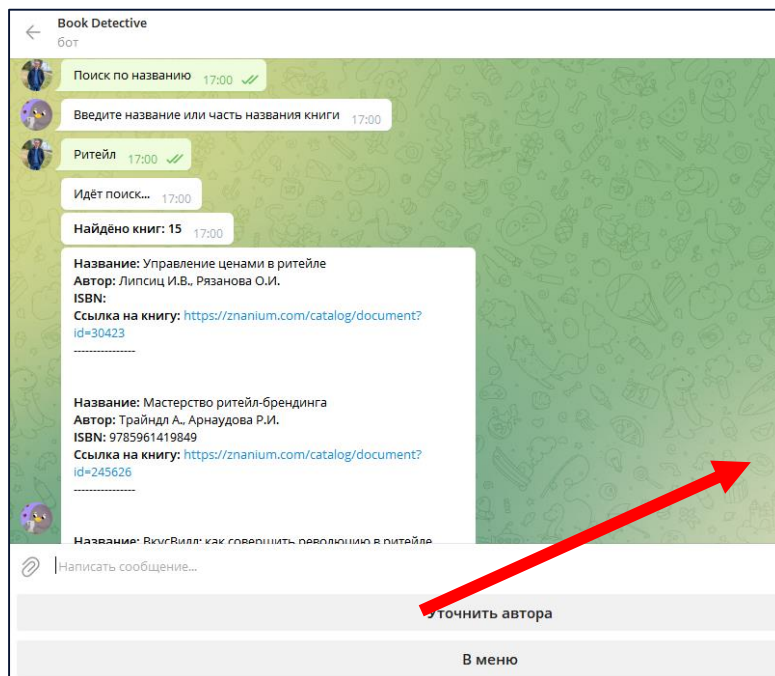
Book Detective
бот

Поиск по названию 17:00

Введите название или часть названия книги 17:00

Ритейл 17:00

Идёт поиск... 17:00

Найдено книг: 15 17:00

Название: Управление ценами в ритейле
Автор: Липсиц И.В., Рязанова О.И.
ISBN:
Ссылка на книгу: https://znanium.com/catalog/document?id=30423
----------------

Название: Мастерство ритейл-брендинга
Автор: Трайндл А., Арнаудова Р.И.
ISBN: 9785961419849
Ссылка на книгу: https://znanium.com/catalog/document?id=245626
----------------

Название: ВкусВилл: как совершить революцию в ритейле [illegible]

Написать сообщение...

Уточнить автора

В меню